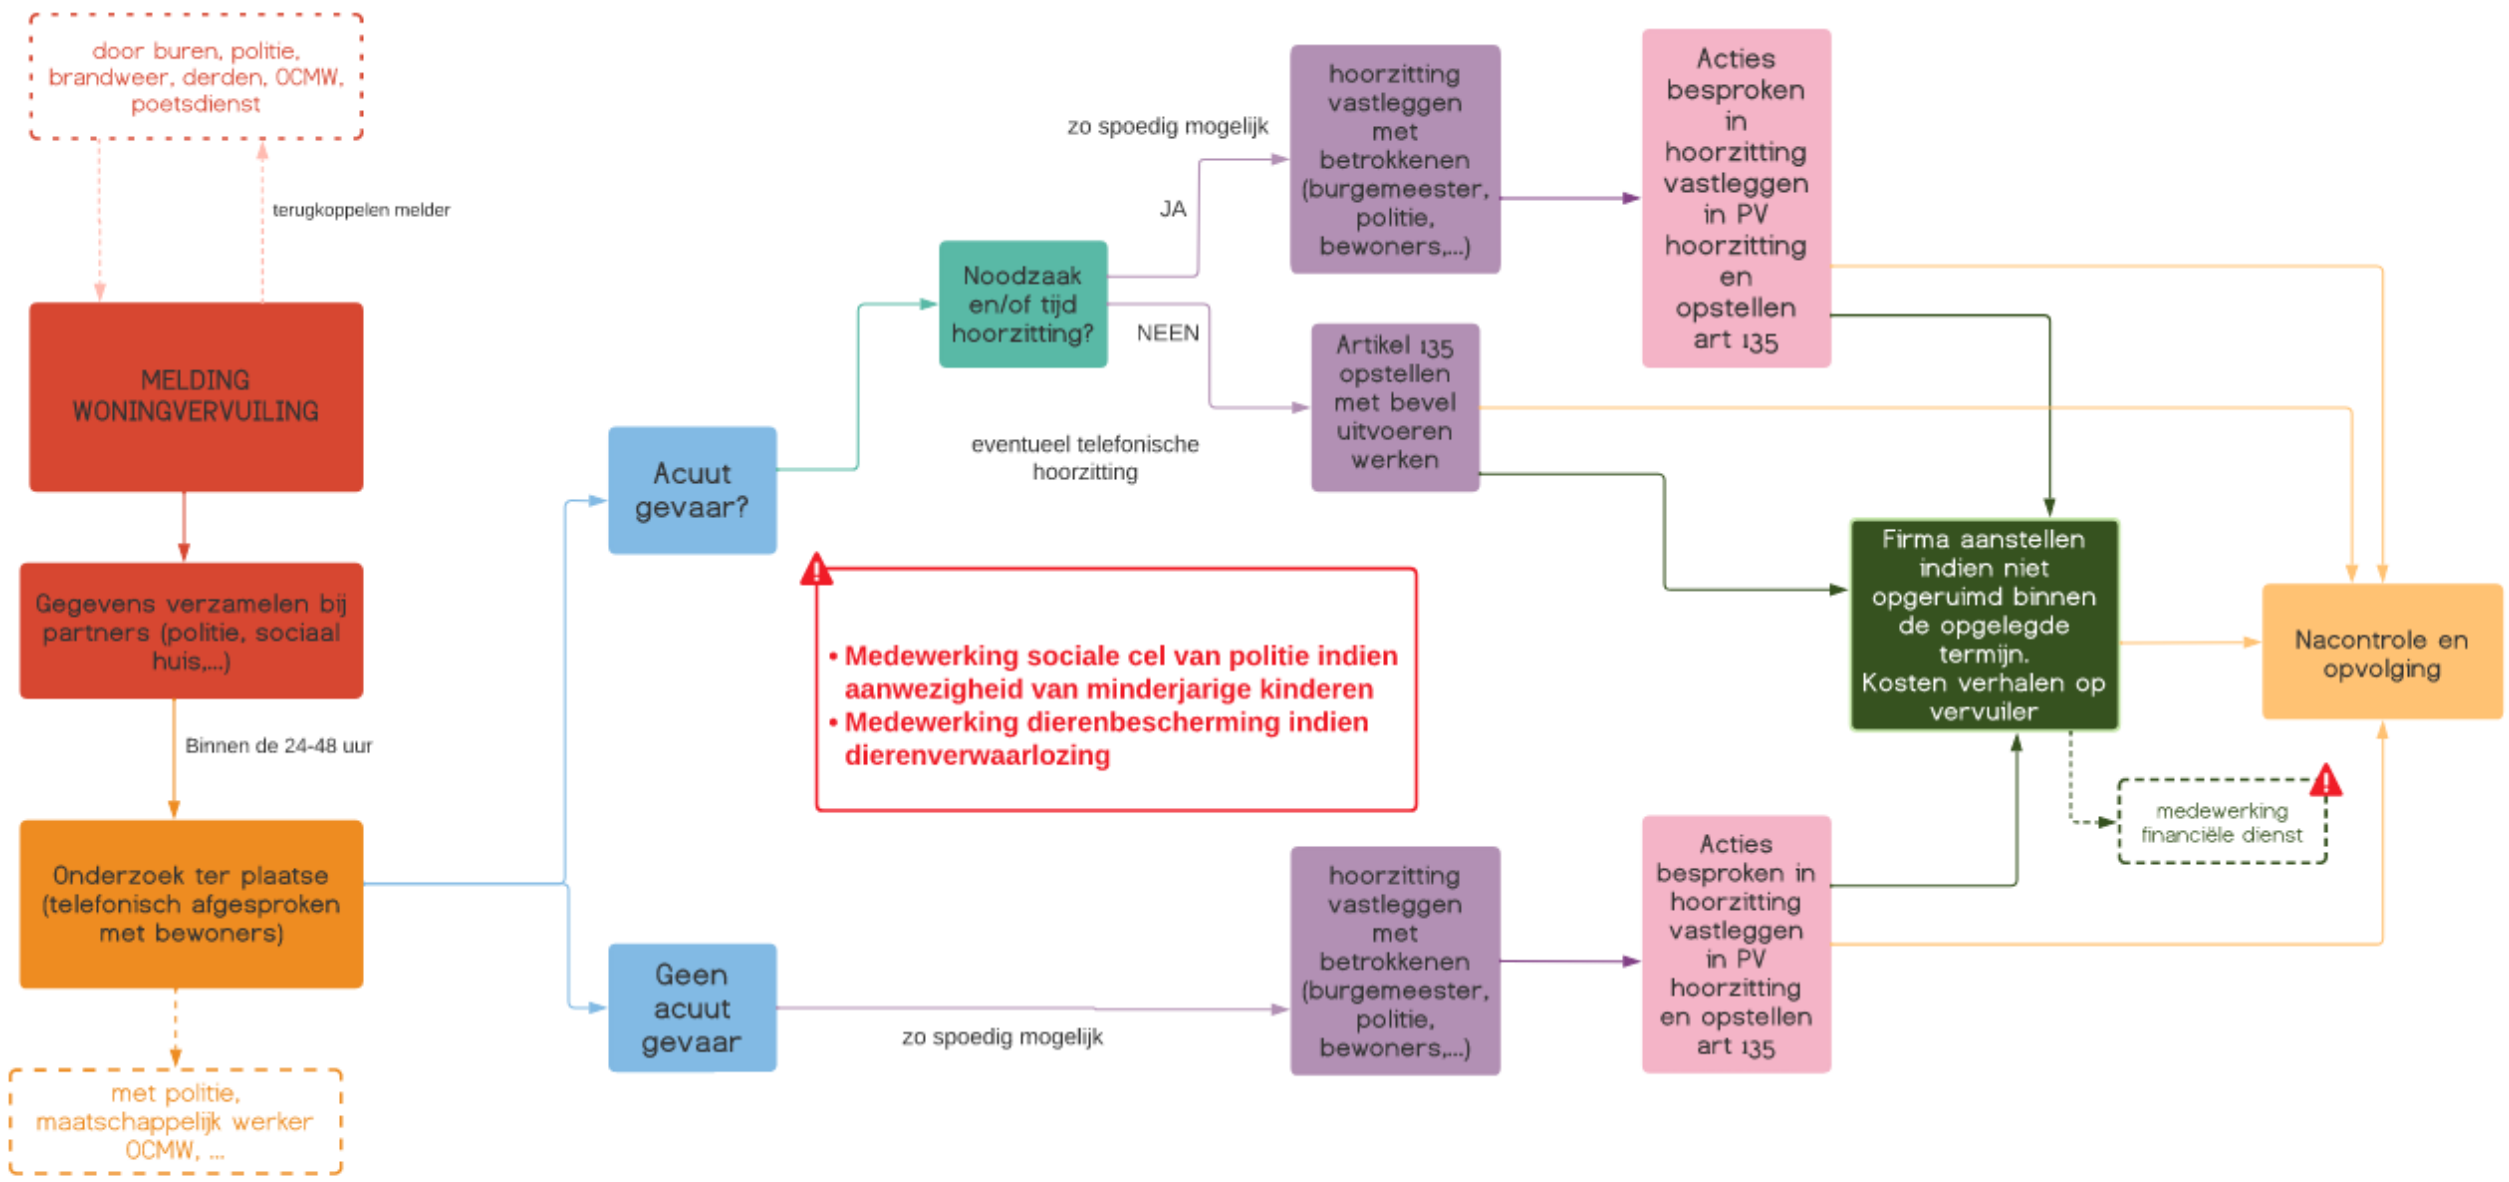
door buren, politie, brandweer, derden, OCMW, poetsdienst

terugkoppelen melder

MELDING WONINGVERVUILING

Gegevens verzamelen bij partners (politie, sociaal huis,...)

Binnen de 24-48 uur

Onderzoek ter plaatse (telefonisch afgesproken met bewoners)

met politie, maatschappelijk werker OCMW, ...

Acuut gevaar?

Geen acuut gevaar

Noodzaak en/of tijd hoorzitting?

zo spoedig mogelijk

JA

NEEN

eventueel telefonische hoorzitting

hoorzitting vastleggen met betrokkenen (burgemeester, politie, bewoners,...)

Artikel 135 opstellen met bevel uitvoeren werken

Acties besproken in hoorzitting vastleggen in PV hoorzitting en opstellen art 135

• Medewerking sociale cel van politie indien aanwezigheid van minderjarige kinderen
• Medewerking dierenbescherming indien dierenverwaarlozing

Firma aanstellen indien niet opgeruimd binnen de opgelegde termijn. Kosten verhalen op vervuiler

Nacontrole en opvolging

medewerking financiële dienst

zo spoedig mogelijk

hoorzitting vastleggen met betrokkenen (burgemeester, politie, bewoners,...)

Acties besproken in hoorzitting vastleggen in PV hoorzitting en opstellen art 135